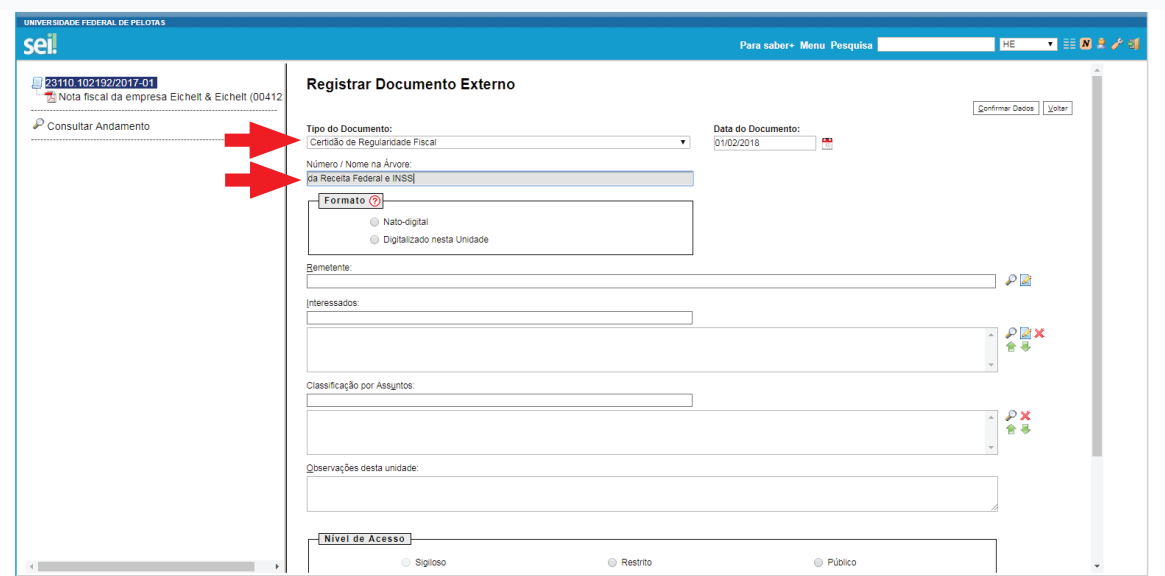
UNIVERSIDADE FEDERAL DE PELOTAS

sei!

Para saber+ Menu Pesquisa HE

23110.102192/2017-01
Nota fiscal da empresa Eichelt & Eichelt (00412

Consultar Andamento

Registrar Documento Externo

Confirmar Dados Voltar

Tipo do Documento:
Certidão de Regularidade Fiscal

Data do Documento:
01/02/2018

Número / Nome na Árvore:
da Receita Federal e INSS

Formato
Nato-digital
Digitalizado nesta Unidade

Remetente:

Interessados:

Classificação por Assuntos:

Observações desta unidade:

Nível de Acesso
Sigiloso
Restrito
Público